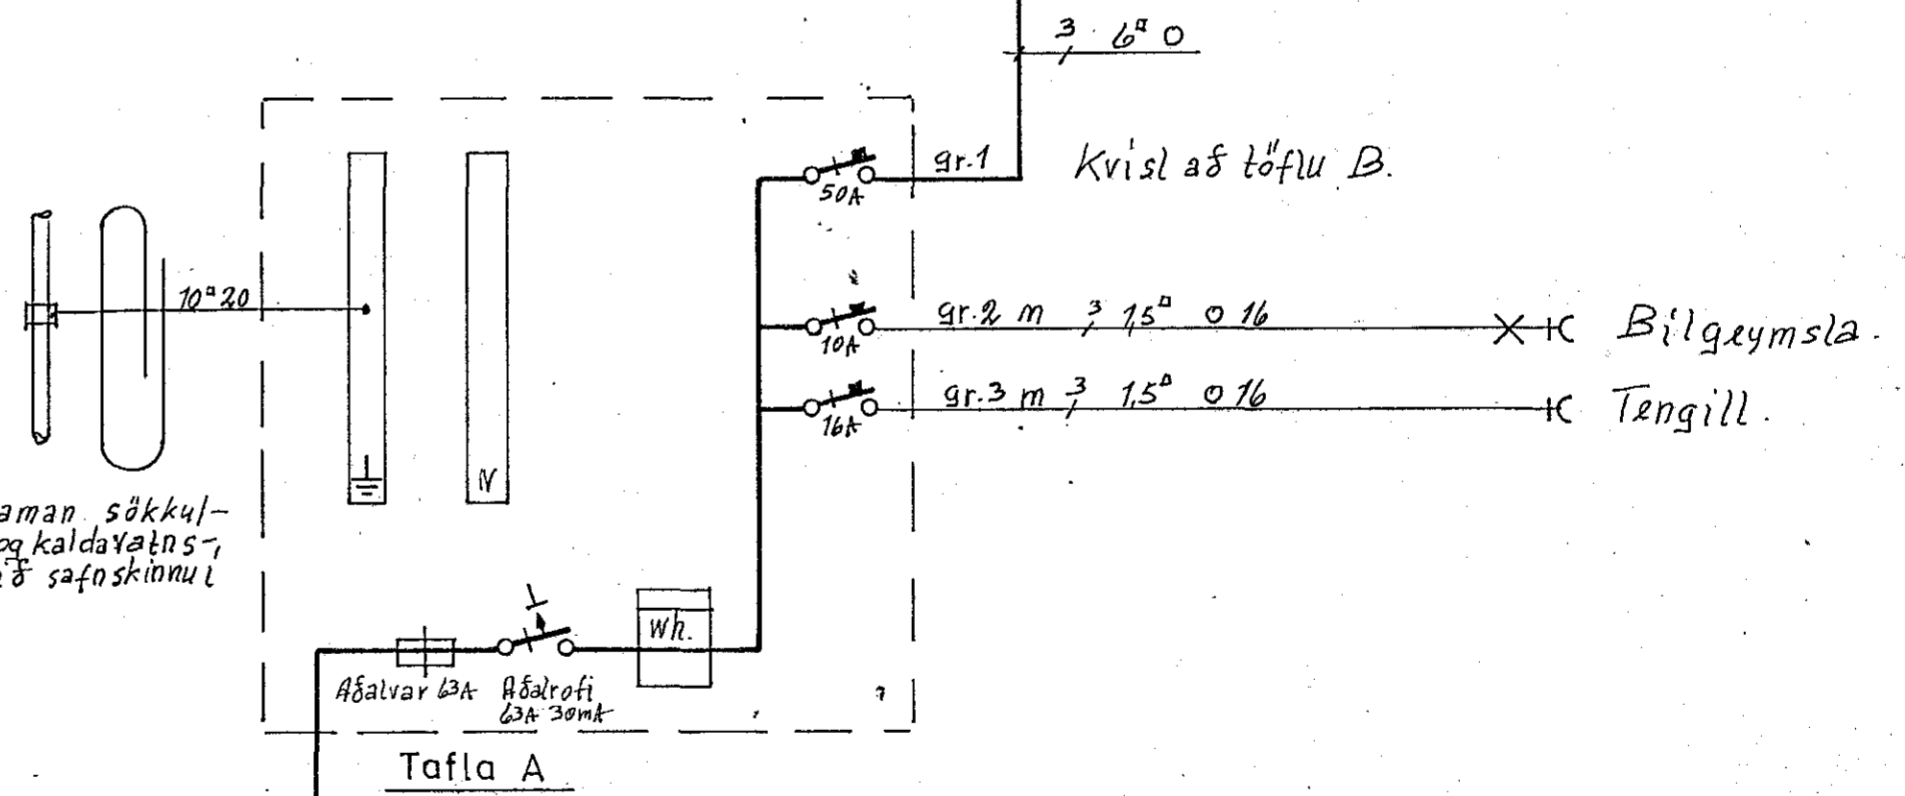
3 $6^{\square}$ O

gr.1

Kvisl að töflu B.

50A

$10^{\square}20$

gr.2 m 3 $1,5^{\square}$ O 16

Bilgeymsla.

10A

gr.3 m 3 $1,5^{\square}$ O 16

Tengill.

16A

N

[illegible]aman sökkul- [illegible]og kaldavatns-, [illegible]ð safnskinnu í

Wh.

Aðalvar 63A

Aðalrofi 63A 30mA

Tafla A